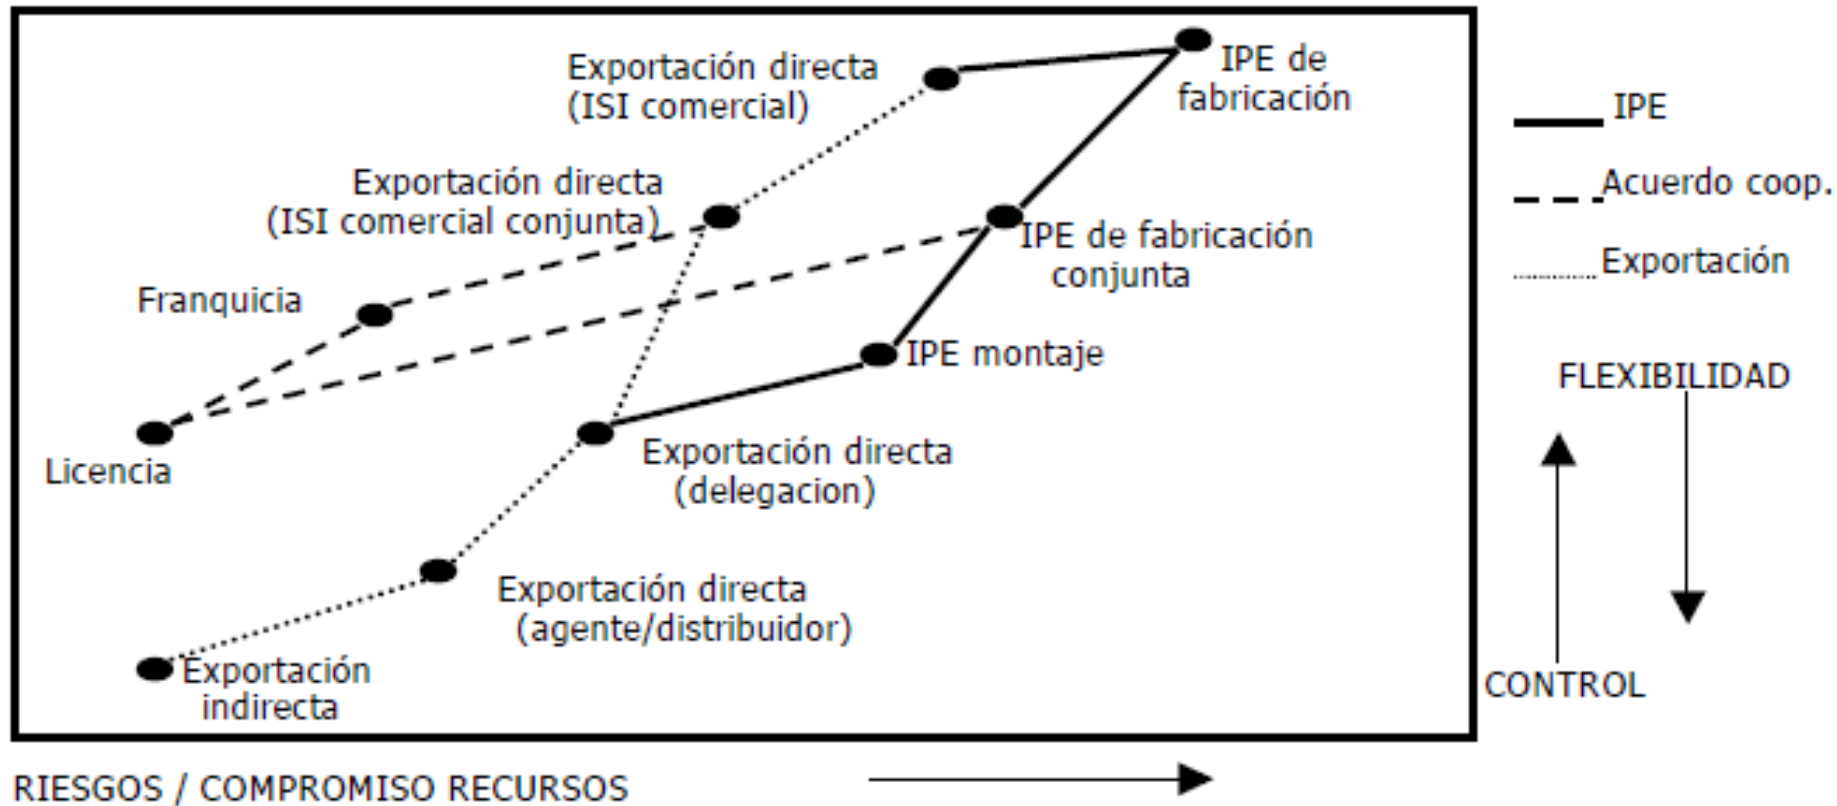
Exportación directa (ISI comercial)

IPE de fabricación

Exportación directa (ISI comercial conjunta)

IPE de fabricación conjunta

Franquicia

IPE montaje

Licencia

Exportación directa (delegacion)

Exportación directa (agente/distribuidor)

Exportación indirecta

IPE

Acuerdo coop.

Exportación

FLEXIBILIDAD

CONTROL

RIESGOS / COMPROMISO RECURSOS